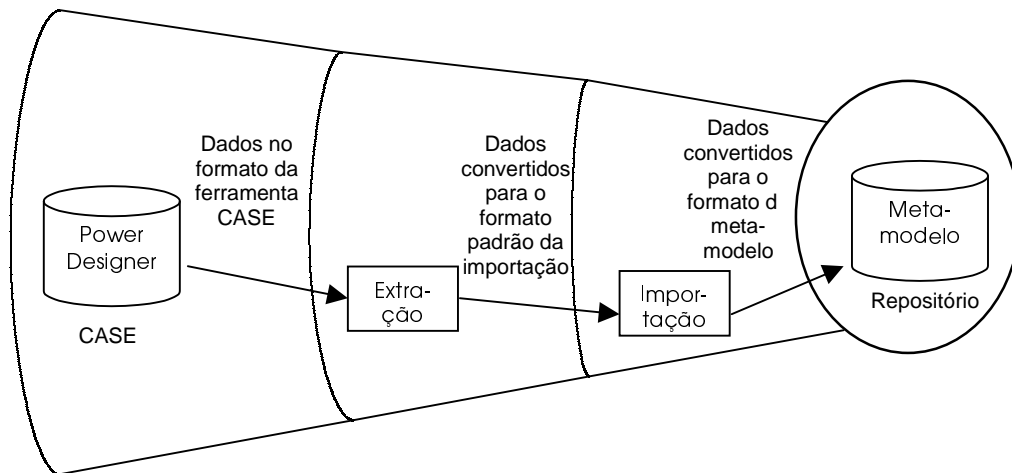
Dados no formato da ferramenta CASE

Power Designer

CASE

Dados convertidos para o formato padrão da importação

Extração

Dados convertidos para o formato d metamodelo

Importação

Metamodelo

Repositório